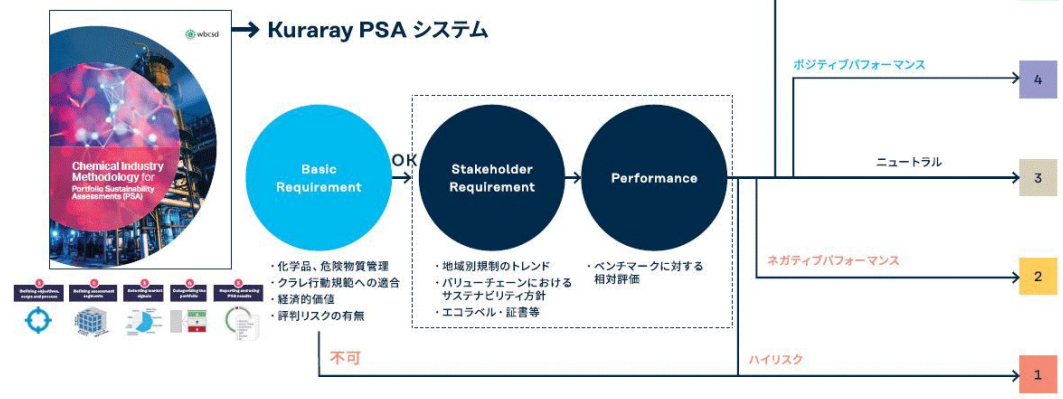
wbcsd

Chemical Industry Methodology for Portfolio Sustainability Assessments (PSA)

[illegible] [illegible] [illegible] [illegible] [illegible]

Kuraray PSA システム

Basic Requirement

OK

Stakeholder Requirement

Performance

・化学品、危険物質管理
・クラレ行動規範への適合
・経済的価値
・評判リスクの有無

・地域別規制のトレンド
・バリューチェーンにおけるサステナビリティ方針
・エコラベル・証書等

・ベンチマークに対する相対評価

不可

ポジティブパフォーマンス

4

ニュートラル

3

ネガティブパフォーマンス

2

ハイリスク

1